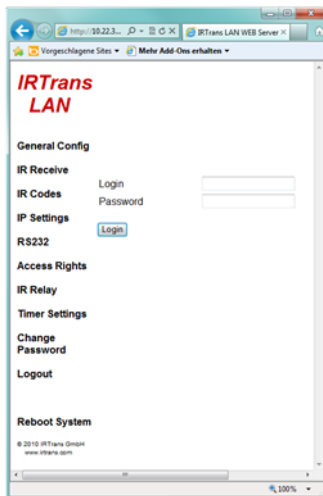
http://10.22.3... ✕ IRTrans LAN WEB Server ✕

Vorgeschlagene Sites ▾ Mehr Add-Ons erhalten ▾

IRTrans LAN

General Config

IR Receive

IR Codes

IP Settings

RS232

Access Rights

IR Relay

Timer Settings

Change Password

Logout

Reboot System

© 2010 IRTrans GmbH
www.irtrans.com

Login

Password

Login

100%